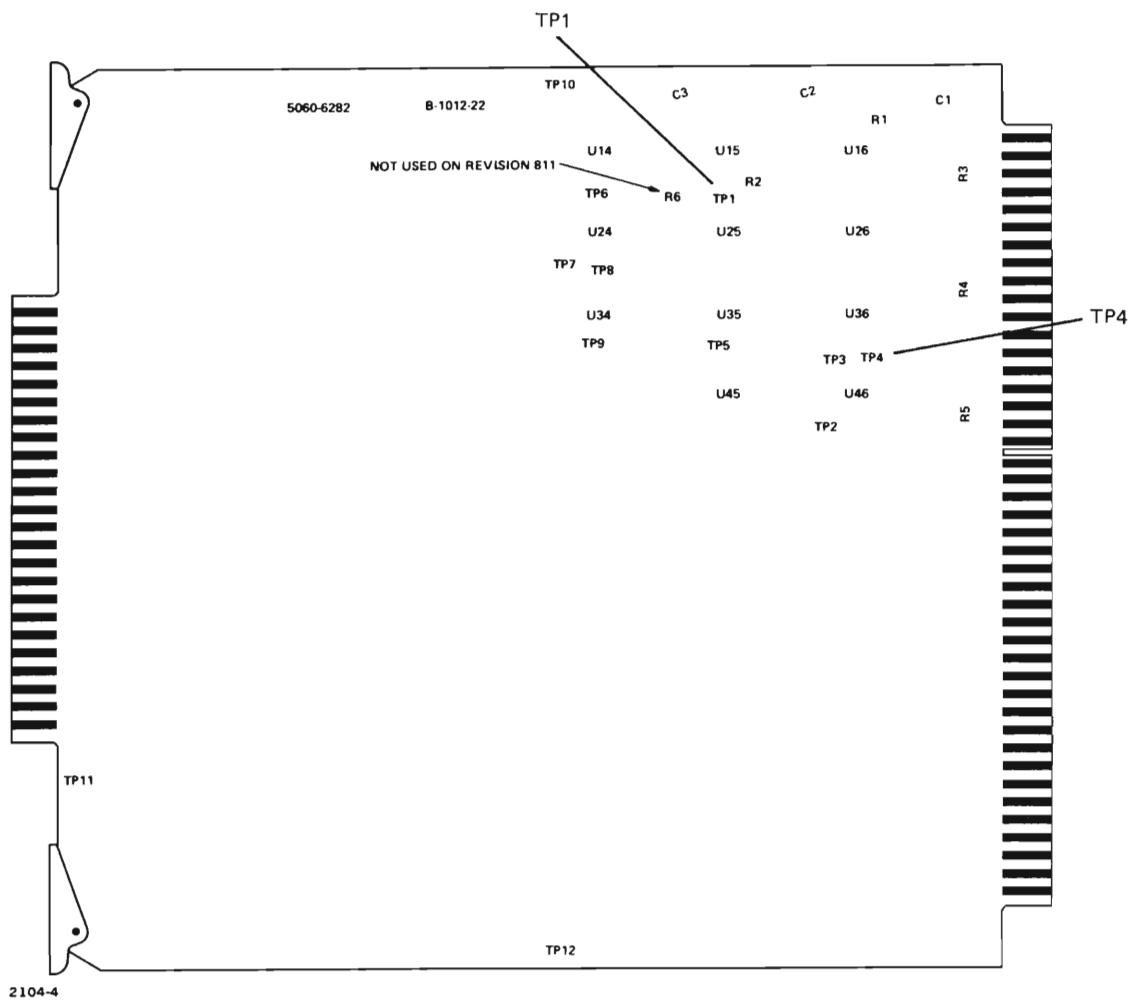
TP1

TP10

5060-6282

B-1012-22

C3

C2

C1

R1

U14

U15

U16

NOT USED ON REVISION 811

R6

TP1

R2

R3

TP6

U24

U25

U26

TP7

TP8

R4

TP4

U34

U35

U36

TP9

TP5

TP3

TP4

U45

U46

R5

TP2

TP11

TP12

2104-4